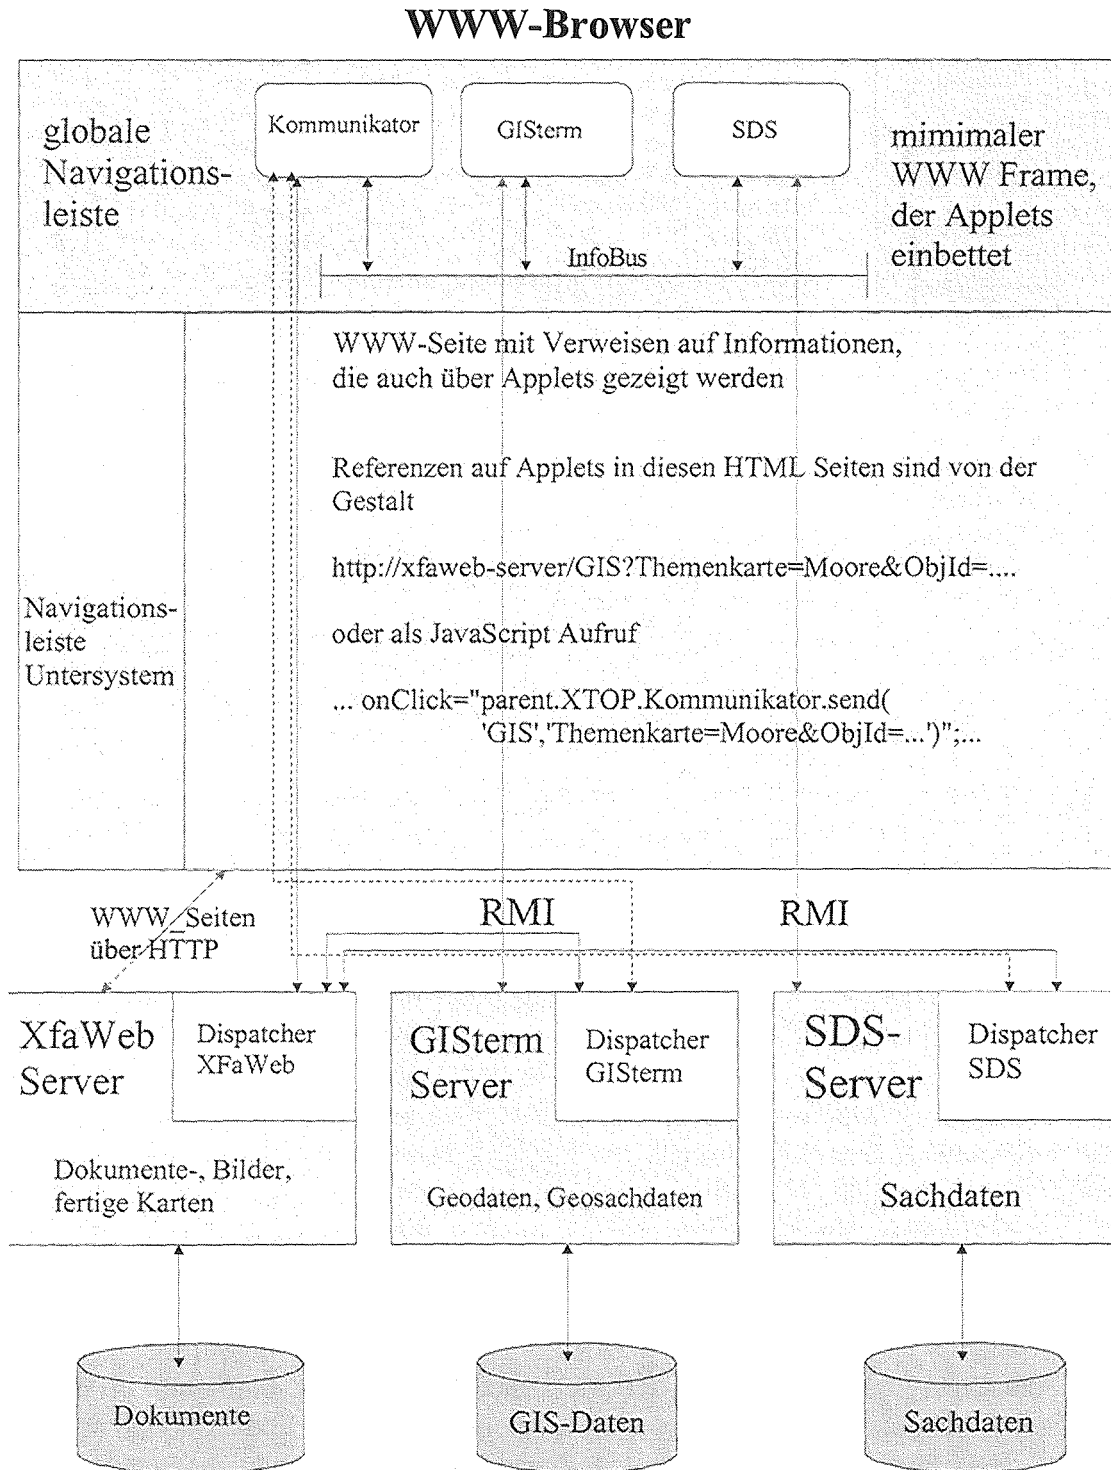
WWW-Browser

globale Navigationsleiste

Kommunikator

GISterm

SDS

mimimaler WWW Frame, der Applets einbettet

InfoBus

Navigationsleiste Untersystem

WWW-Seite mit Verweisen auf Informationen, die auch über Applets gezeigt werden

Referenzen auf Applets in diesen HTML Seiten sind von der Gestalt

http://xfaweb-server/GIS?Themenkarte=Moore&ObjId=....

oder als JavaScript Aufruf

... onClick="parent.XTOP.Kommunikator.send( 'GIS','Themenkarte=Moore&ObjId=...')";...

WWW_Seiten über HTTP

RMI

RMI

XfaWeb Server

Dispatcher XFaWeb

Dokumente-, Bilder, fertige Karten

GISterm Server

Dispatcher GISterm

Geodaten, Geosachdaten

SDS-Server

Dispatcher SDS

Sachdaten

Dokumente

GIS-Daten

Sachdaten